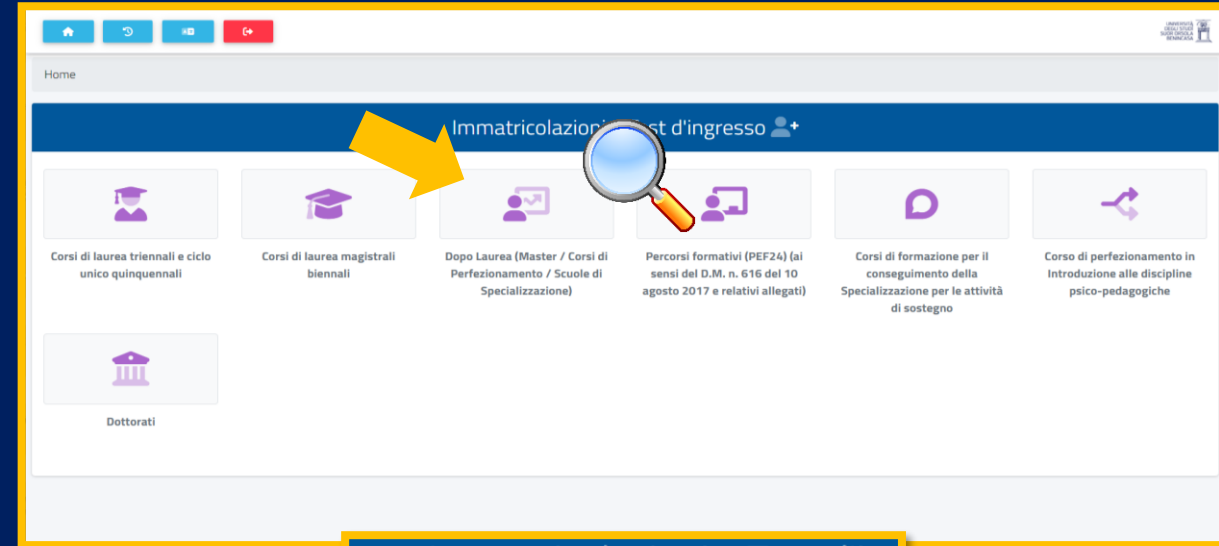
Home

Immatricolazioni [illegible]st d'ingresso

Corsi di laurea triennali e ciclo unico quinquennali

Corsi di laurea magistrali biennali

Dopo Laurea (Master / Corsi di Perfezionamento / Scuole di Specializzazione)

Percorsi formativi (PEF24) (ai sensi del D.M. n. 616 del 10 agosto 2017 e relativi allegati)

Corsi di formazione per il conseguimento della Specializzazione per le attività di sostegno

Corso di perfezionamento in Introduzione alle discipline psico-pedagogiche

Dottorati